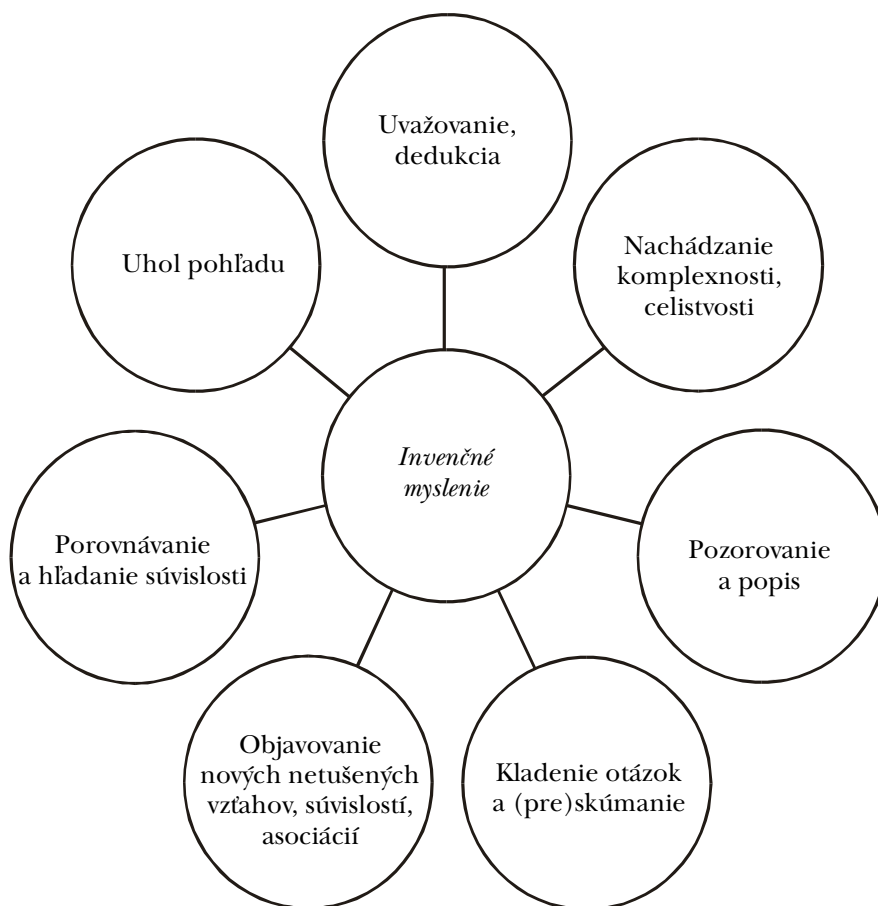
Uvažovanie, dedukcia

Uhol pohľadu

Nachádzanie komplexnosti, celistvosti

Invenčné myslenie

Porovnávanie a hľadanie súvislosti

Pozorovanie a popis

Objavovanie nových netušených vzťahov, súvislostí, asociácií

Kladenie otázok a (pre)skúmanie